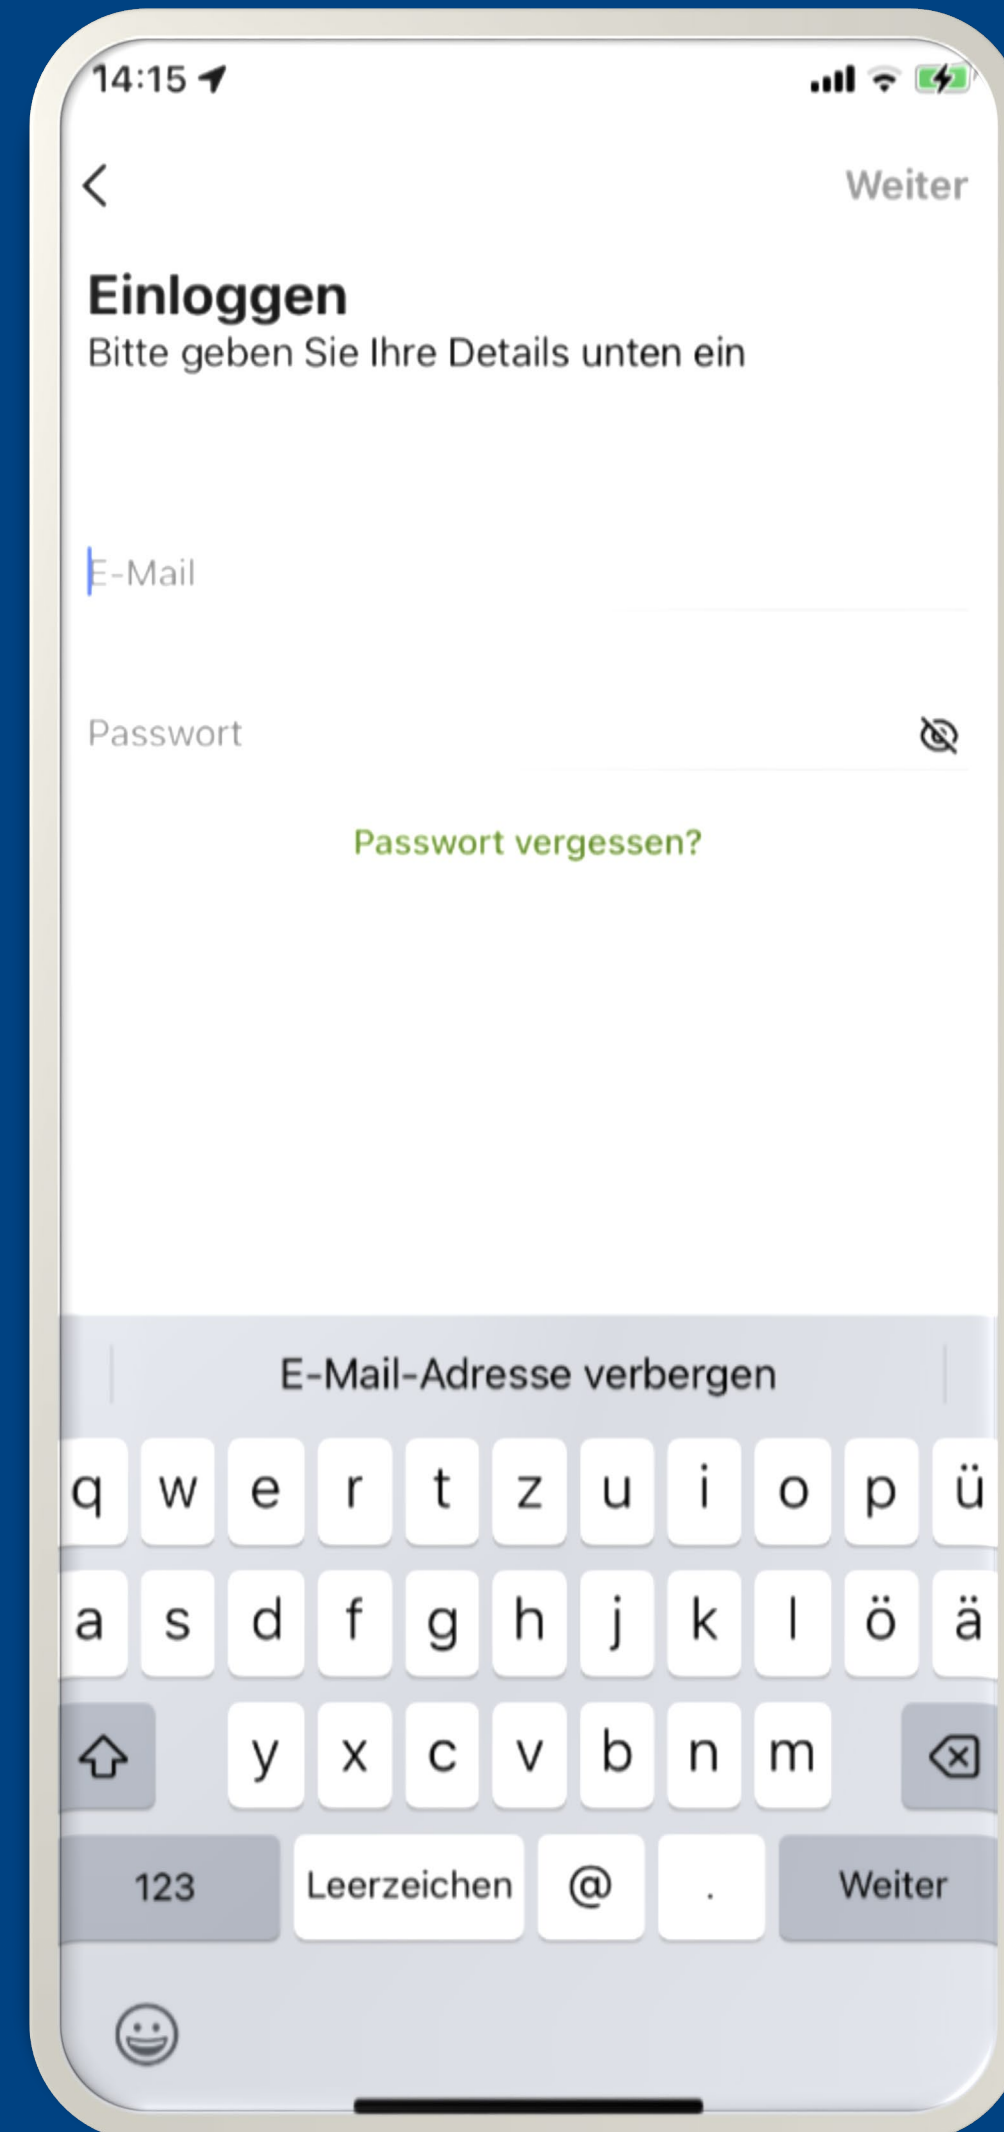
14:15

<

Weiter

Einloggen

Bitte geben Sie Ihre Details unten ein

E-Mail

Passwort

Passwort vergessen?

E-Mail-Adresse verbergen

q w e r t z u i o p ü

a s d f g h j k l ö ä

y x c v b n m

123 Leerzeichen @ . Weiter